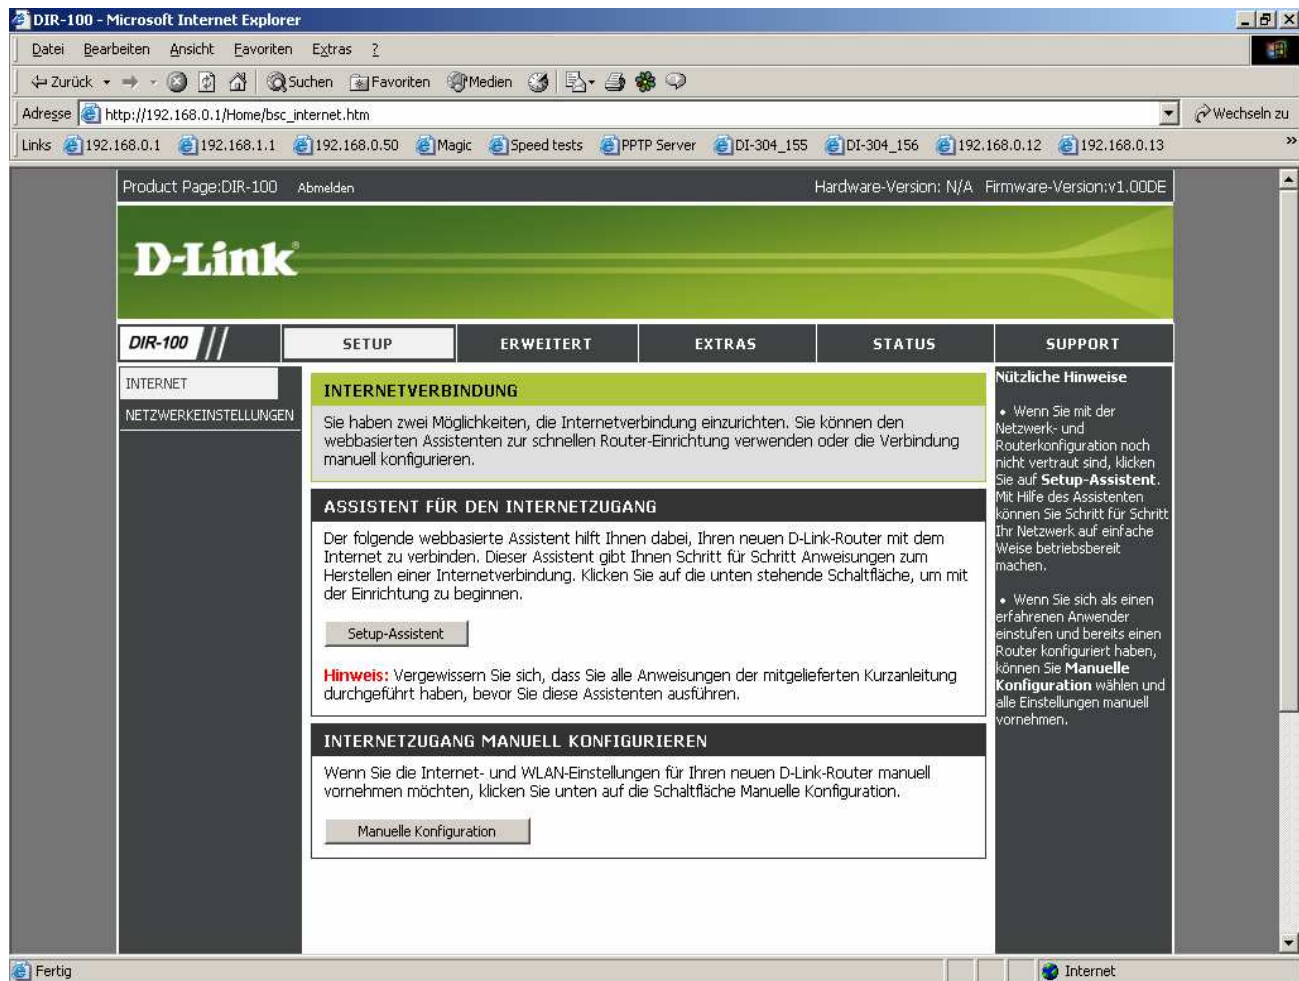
DIR-100 - Microsoft Internet Explorer

Datei Bearbeiten Ansicht Favoriten Extras ?

Zurück Suchen Favoriten Medien

Adresse http://192.168.0.1/Home/bsc_internet.htm Wechseln zu

Links 192.168.0.1 192.168.1.1 192.168.0.50 Magic Speed tests PPTP Server DI-304_155 DI-304_156 192.168.0.12 192.168.0.13

Product Page:DIR-100 Abmelden Hardware-Version: N/A Firmware-Version:v1.00DE

D-Link

DIR-100 SETUP ERWEITERT EXTRAS STATUS SUPPORT

INTERNET
NETZWERKEINSTELLUNGEN

INTERNETVERBINDUNG

Sie haben zwei Möglichkeiten, die Internetverbindung einzurichten. Sie können den webbasierten Assistenten zur schnellen Router-Einrichtung verwenden oder die Verbindung manuell konfigurieren.

ASSISTENT FÜR DEN INTERNETZUGANG

Der folgende webbasierte Assistent hilft Ihnen dabei, Ihren neuen D-Link-Router mit dem Internet zu verbinden. Dieser Assistent gibt Ihnen Schritt für Schritt Anweisungen zum Herstellen einer Internetverbindung. Klicken Sie auf die unten stehende Schaltfläche, um mit der Einrichtung zu beginnen.

Setup-Assistent

Hinweis: Vergewissern Sie sich, dass Sie alle Anweisungen der mitgelieferten Kurzanleitung durchgeführt haben, bevor Sie diese Assistenten ausführen.

INTERNETZUGANG MANUELL KONFIGURIEREN

Wenn Sie die Internet- und WLAN-Einstellungen für Ihren neuen D-Link-Router manuell vornehmen möchten, klicken Sie unten auf die Schaltfläche Manuelle Konfiguration.

Manuelle Konfiguration

Nützliche Hinweise

• Wenn Sie mit der Netzwerk- und Routerkonfiguration noch nicht vertraut sind, klicken Sie auf Setup-Assistent. Mit Hilfe des Assistenten können Sie Schritt für Schritt Ihr Netzwerk auf einfache Weise betriebsbereit machen.

• Wenn Sie sich als einen erfahrenen Anwender einstufen und bereits einen Router konfiguriert haben, können Sie Manuelle Konfiguration wählen und alle Einstellungen manuell vornehmen.

Fertig Internet